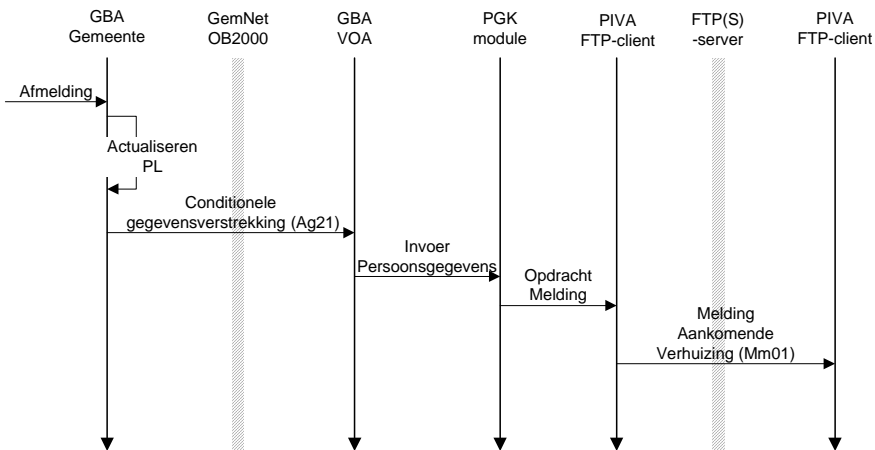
GBA Gemeente

GemNet OB2000

GBA VOA

PGK module

PIVA FTP-client

FTP(S) -server

PIVA FTP-client

Afmelding

Actualiseren PL

Conditionele gegevensverstrekking (Ag21)

Invoer Persoonsgegevens

Opdracht Melding

Melding Aankomende Verhuizing (Mm01)